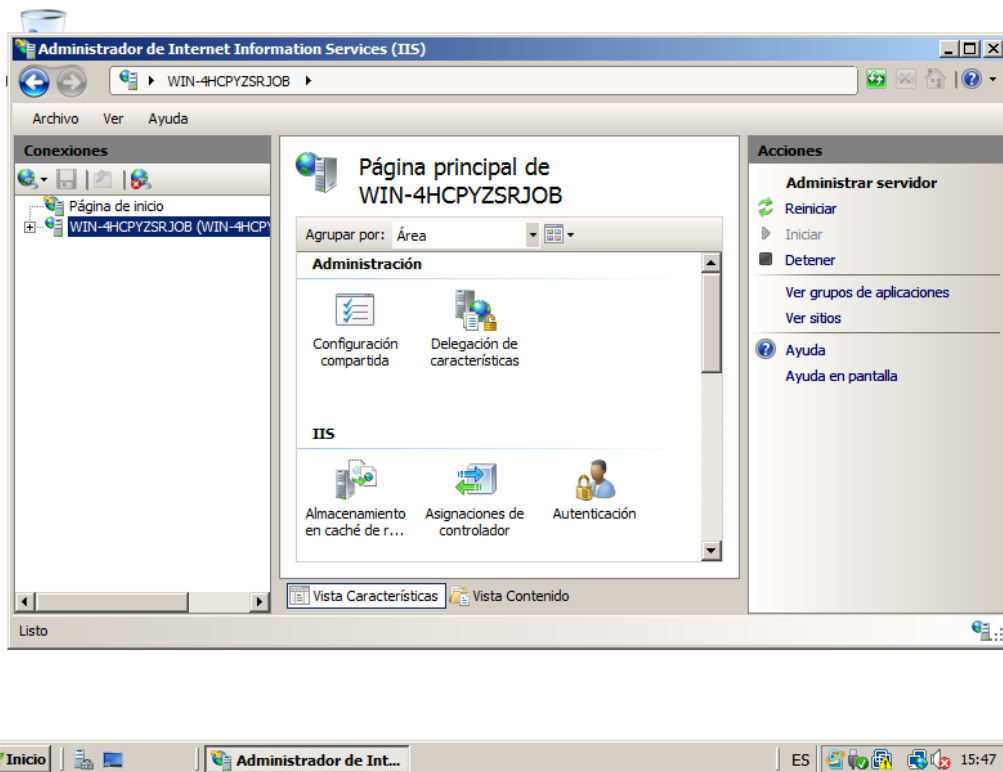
Administrador de Internet Information Services (IIS)

WIN-4HCPYZSRJOB ▸

Archivo Ver Ayuda

Conexiones

Página de inicio
WIN-4HCPYZSRJOB (WIN-4HCPY

Página principal de WIN-4HCPYZSRJOB

Agrupar por: Área

Administración

Configuración compartida

Delegación de características

IIS

Almacenamiento en caché de r...

Asignaciones de controlador

Autenticación

Vista Características

Vista Contenido

Acciones

Administrar servidor

Reiniciar

Iniciar

Detener

Ver grupos de aplicaciones

Ver sitios

Ayuda

Ayuda en pantalla

Listo

Inicio

Administrador de Int...

ES

15:47